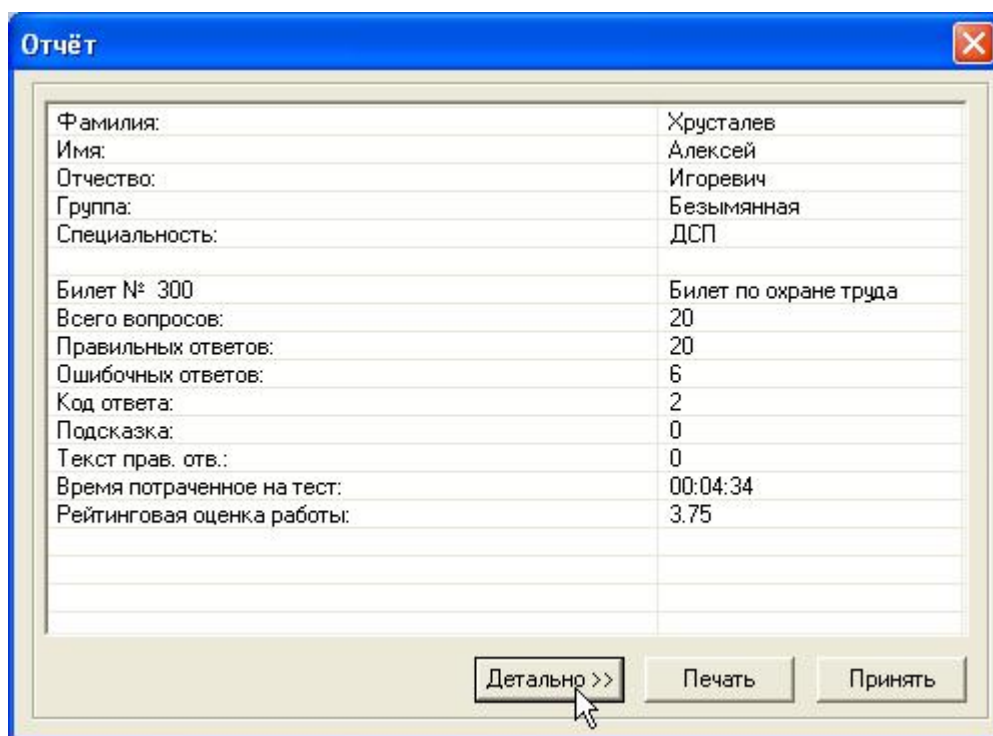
Отчёт

| | |
|---|---|
| Фамилия: | Хрусталев |
| Имя: | Алексей |
| Отчество: | Игоревич |
| Группа: | Безымянная |
| Специальность: | ДСП |
| | |
| Билет № 300 | Билет по охране труда |
| Всего вопросов: | 20 |
| Правильных ответов: | 20 |
| Ошибочных ответов: | 6 |
| Код ответа: | 2 |
| Подсказка: | 0 |
| Текст прав. отв.: | 0 |
| Время потраченное на тест: | 00:04:34 |
| Рейтинговая оценка работы: | 3.75 |

Детально >> Печать Принять